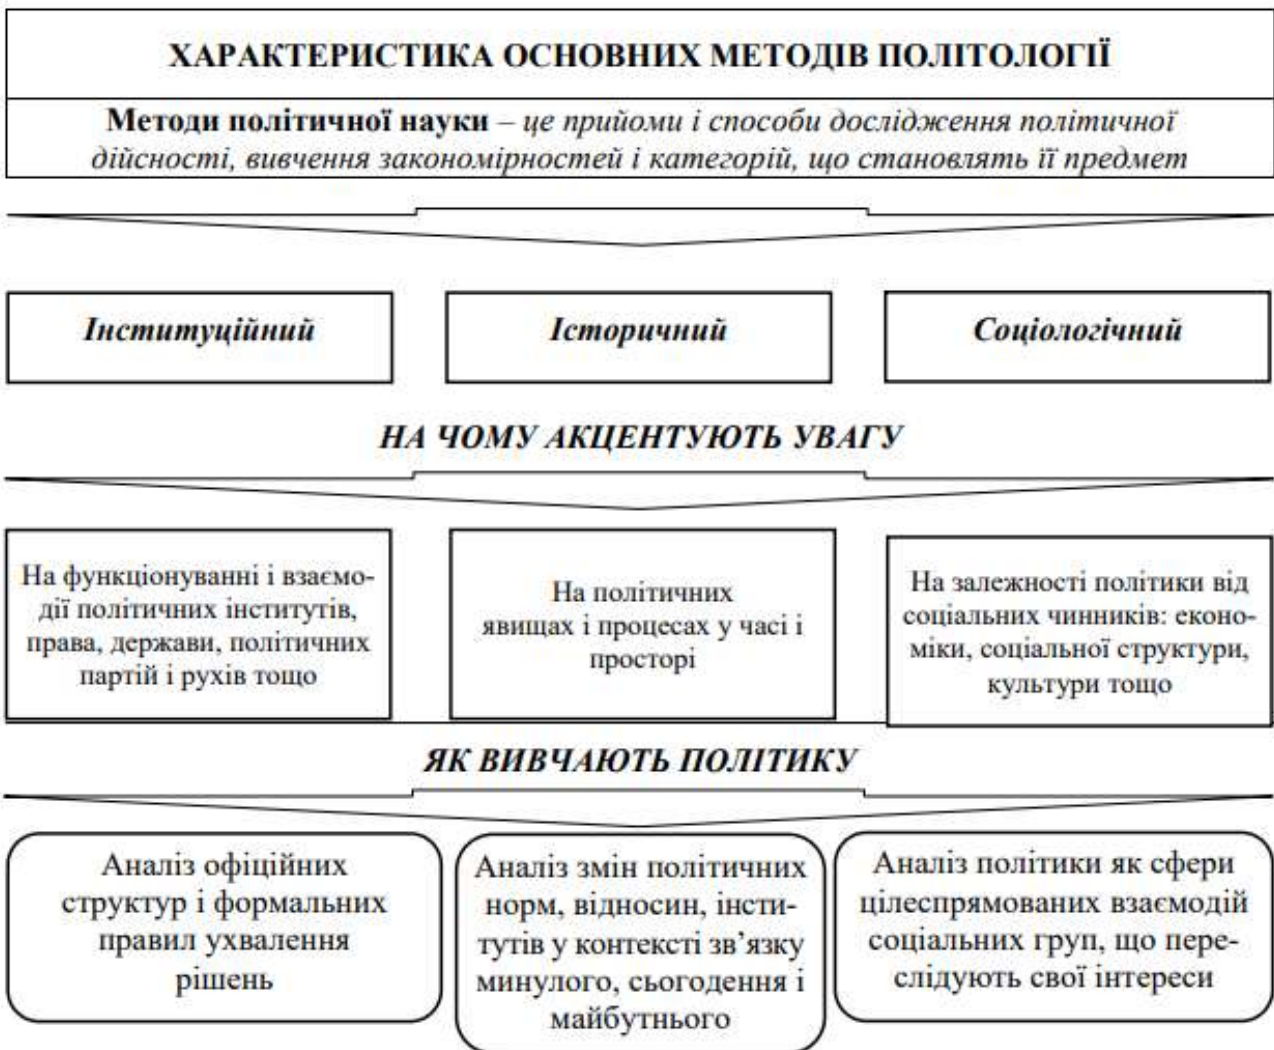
ХАРАКТЕРИСТИКА ОСНОВНИХ МЕТОДІВ ПОЛІТОЛОГІЇ

**Методи політичної науки** – *це прийоми і способи дослідження політичної дійсності, вивчення закономірностей і категорій, що становлять її предмет*

*Інституційний*

*Історичний*

*Соціологічний*

*НА ЧОМУ АКЦЕНТУЮТЬ УВАГУ*

На функціонуванні і взаємодії політичних інститутів, права, держави, політичних партій і рухів тощо

На політичних явищах і процесах у часі і просторі

На залежності політики від соціальних чинників: економіки, соціальної структури, культури тощо

*ЯК ВИВЧАЮТЬ ПОЛІТИКУ*

Аналіз офіційних структур і формальних правил ухвалення рішень

Аналіз змін політичних норм, відносин, інститутів у контексті зв'язку минулого, сьогодення і майбутнього

Аналіз політики як сфери цілеспрямованих взаємодій соціальних груп, що переслідують свої інтереси